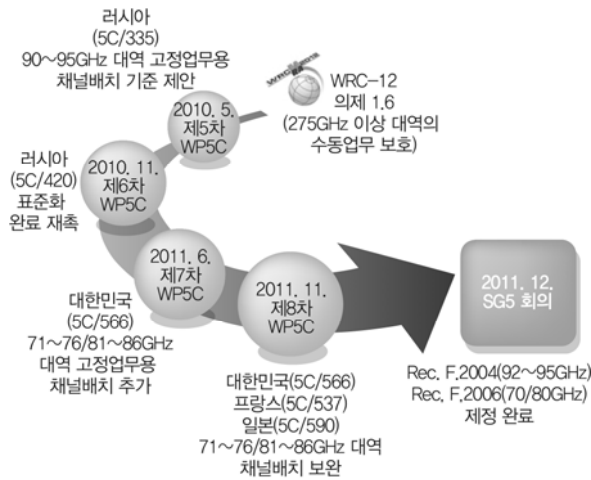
러시아
(5C/335)
90～95GHz 대역 고정업무용
채널배치 기준 제안

WRC-12
의제 1.6
(275GHz 이상 대역의
수동업무 보호)

2010. 5.
제5차
WP5C

러시아
(5C/420)
표준화
완료 재촉

2010. 11.
제6차
WP5C

2011. 6.
제7차
WP5C

대한민국
(5C/566)
71～76/81～86GHz
대역 고정업무용
채널배치 추가

2011. 11.
제8차
WP5C

대한민국(5C/566)
프랑스(5C/537)
일본(5C/590)
71～76/81～86GHz 대역
채널배치 보완

2011. 12.
SG5 회의

Rec. F.2004(92～95GHz)
Rec. F.2006(70/80GHz)
제정 완료